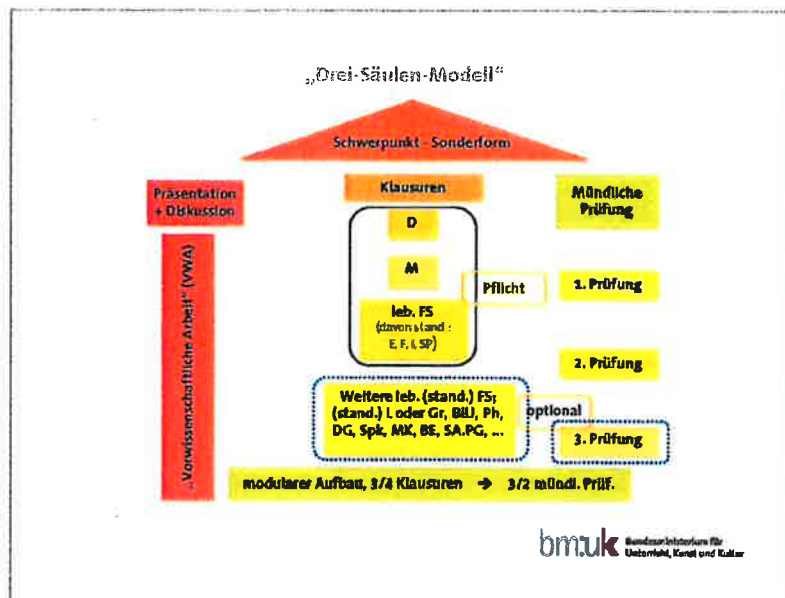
„Drei-Säulen-Modell"

Schwerpunkt - Sonderform

Präsentation + Diskussion

„Vorwissenschaftliche Arbeit" (VWA)

Klausuren

D

M

leb. FS (davon stand.: E, F, I, SP)

Pflicht

Mündliche Prüfung

1. Prüfung

2. Prüfung

Weitere leb. (stand.) FS; (stand.) L oder Gr, BiU, Ph, DG, Spk, MK, BE, SA.PG, ...

optional

3. Prüfung

modularer Aufbau, 3/4 Klausuren → 3/2 mündl. Prüf.

bm:uk Bundesministerium für Unterricht, Kunst und Kultur